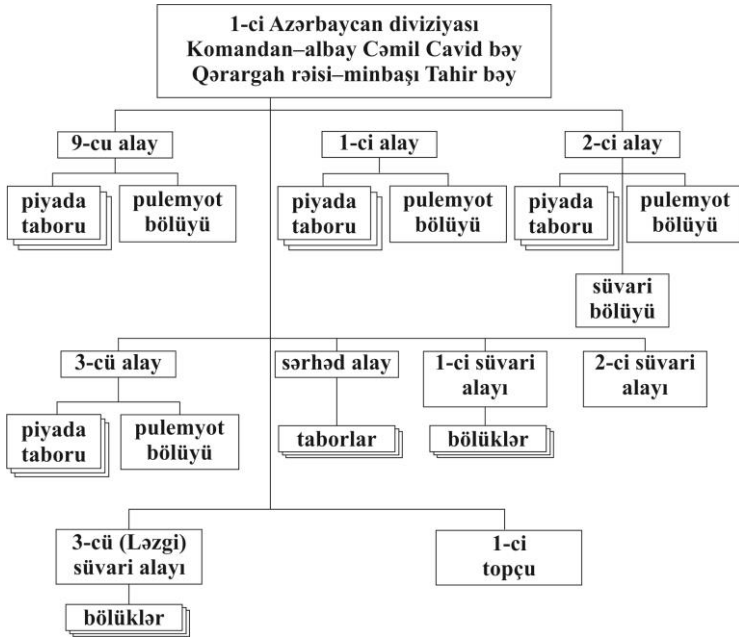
1-ci Azərbaycan diviziyası
Komandan–albay Cəmil Cavid bəy
Qərargah rəisi–minbaşı Tahir bəy

9-cu alay

piyada taboru

pulemyot bölüyü

1-ci alay

piyada taboru

pulemyot bölüyü

2-ci alay

piyada taboru

pulemyot bölüyü

süvari bölüyü

3-cü alay

piyada taboru

pulemyot bölüyü

sərhəd alay

taborlar

1-ci süvari alayı

bölüklər

2-ci süvari alayı

3-cü (Ləzgi) süvari alayı

bölüklər

1-ci topçu